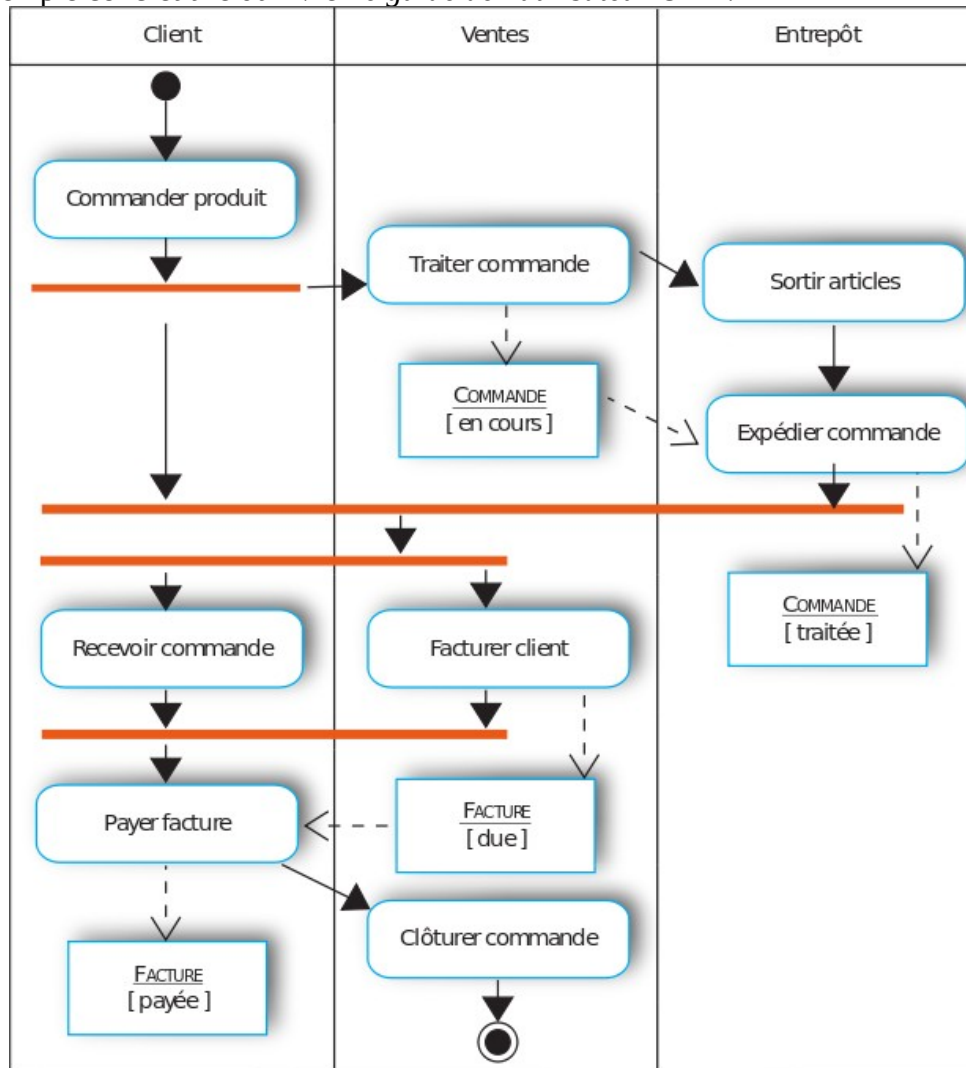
Client

Ventes

Entrepôt

Commander produit

Traiter commande

Sortir articles

COMMANDE
[ en cours ]

Expédier commande

COMMANDE
[ traitée ]

Recevoir commande

Facturer client

Payer facture

FACTURE
[ due ]

Clôturer commande

FACTURE
[ payée ]